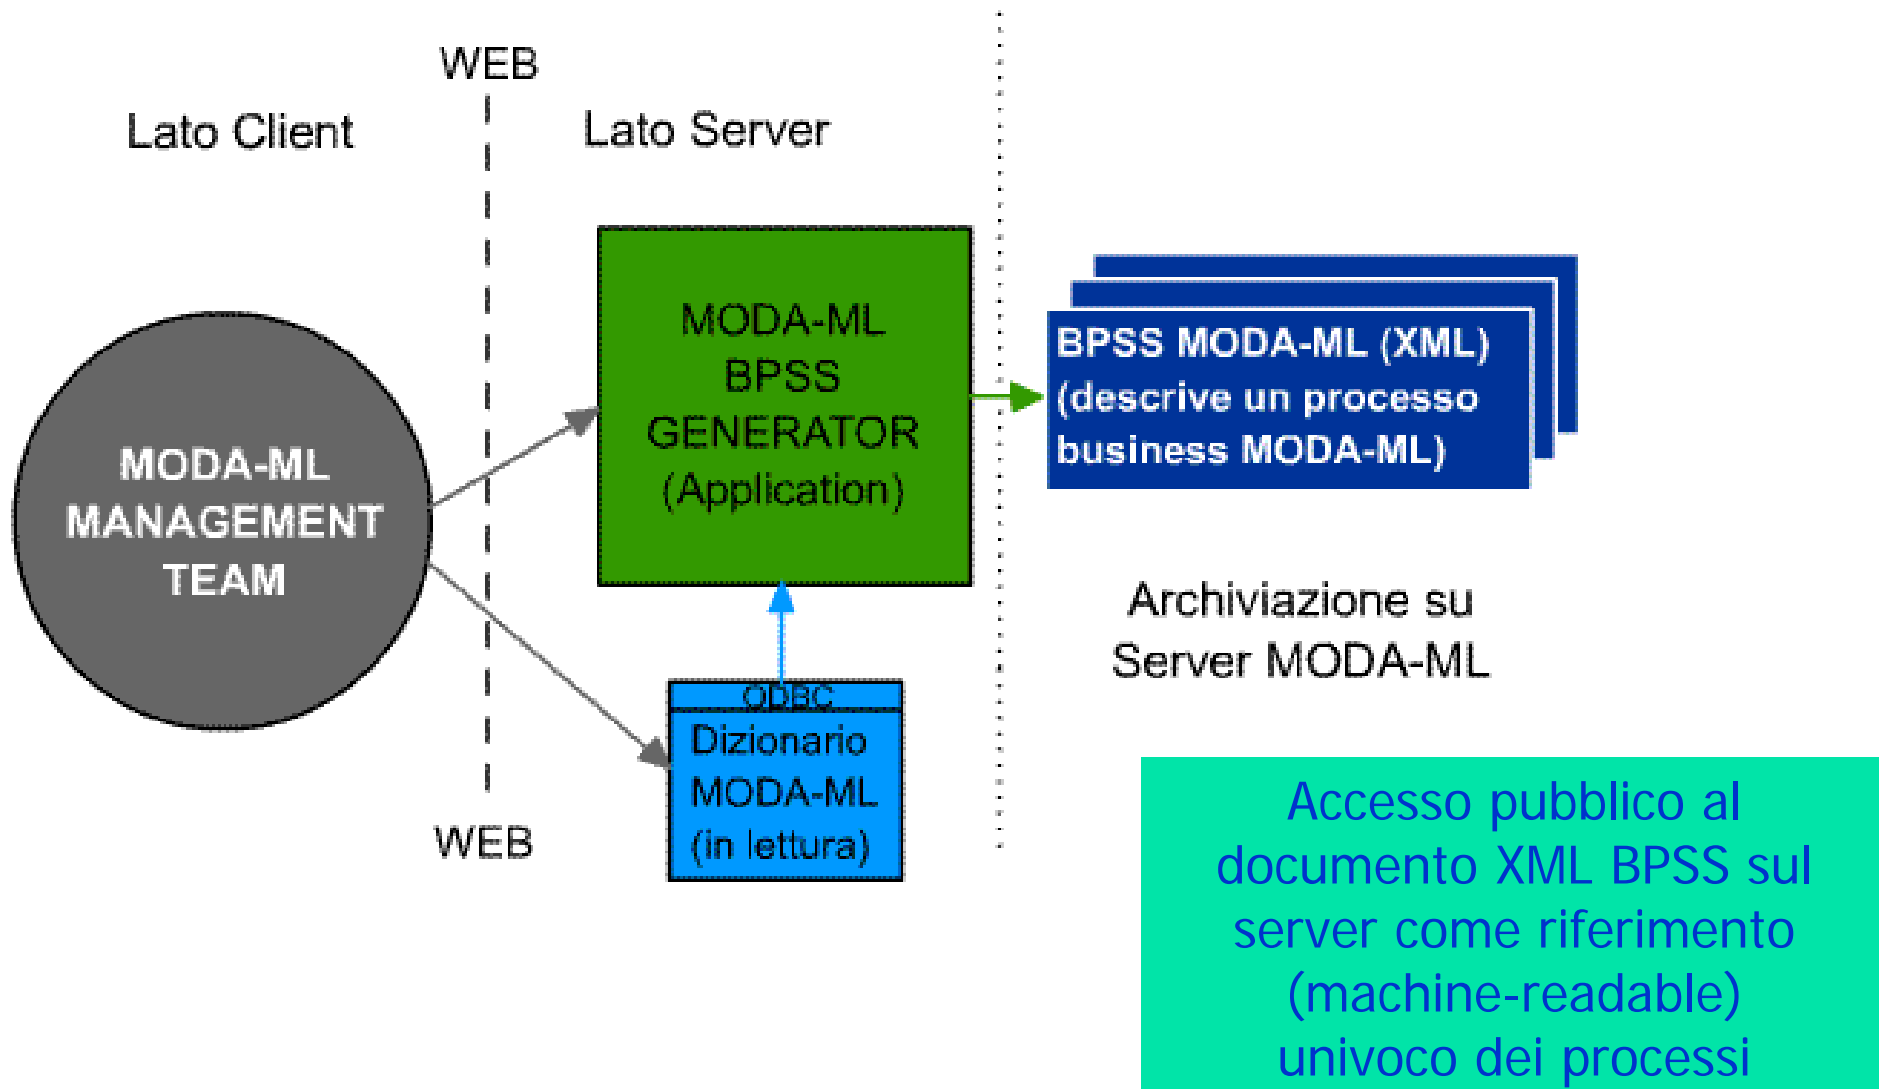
WEB

Lato Client

Lato Server

MODA-ML MANAGEMENT TEAM

MODA-ML BPSS GENERATOR (Application)

BPSS MODA-ML (XML) (descrive un processo business MODA-ML)

Archiviazione su Server MODA-ML

ODBC

Dizionario MODA-ML (in lettura)

WEB

Accesso pubblico al documento XML BPSS sul server come riferimento (machine-readable) univoco dei processi